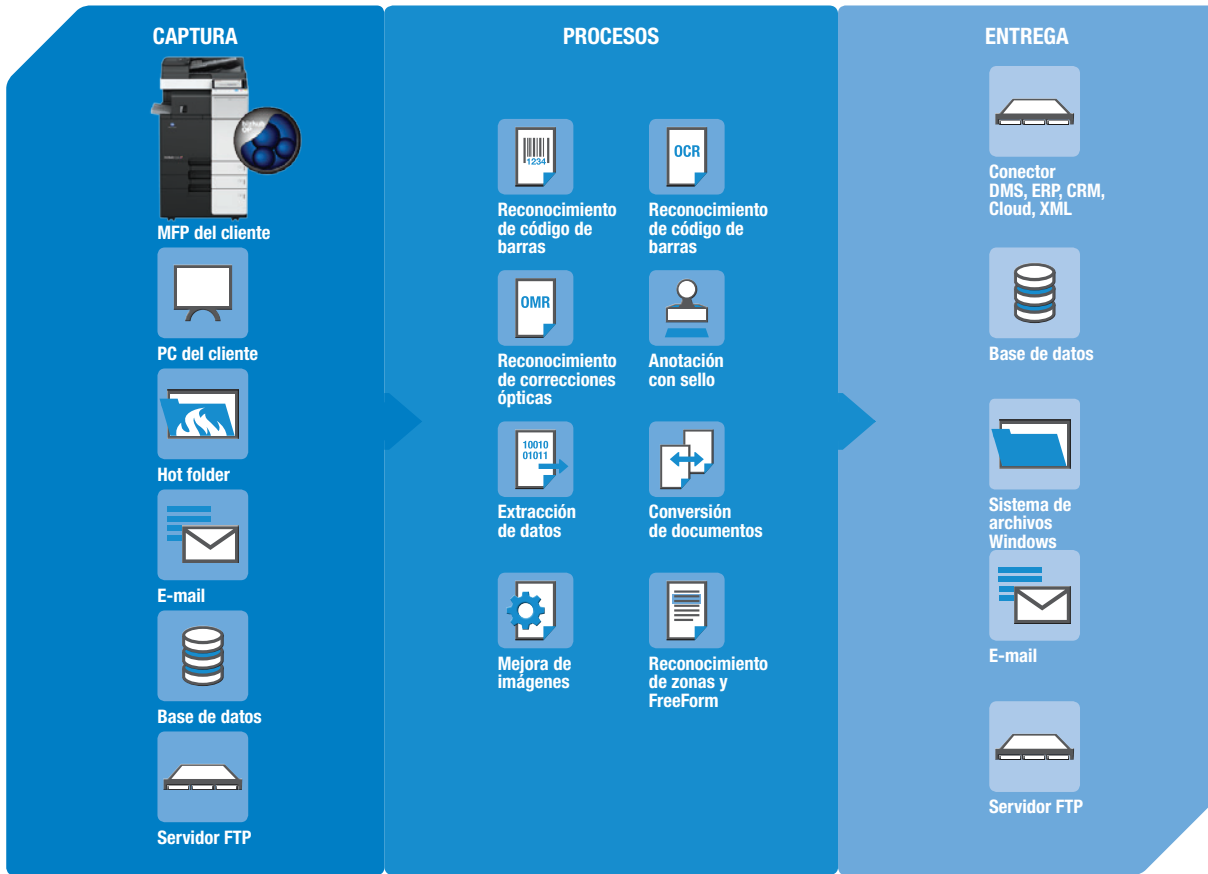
CAPTURA

MFP del cliente

PC del cliente

Hot folder

E-mail

Base de datos

Servidor FTP

PROCESOS

1234

Reconocimiento de código de barras

OCR

Reconocimiento de código de barras

OMR

Reconocimiento de correcciones ópticas

Anotación con sello

10010
01011

Extracción de datos

Conversión de documentos

Mejora de imágenes

Reconocimiento de zonas y FreeForm

ENTREGA

Conector DMS, ERP, CRM, Cloud, XML

Base de datos

Sistema de archivos Windows

E-mail

Servidor FTP